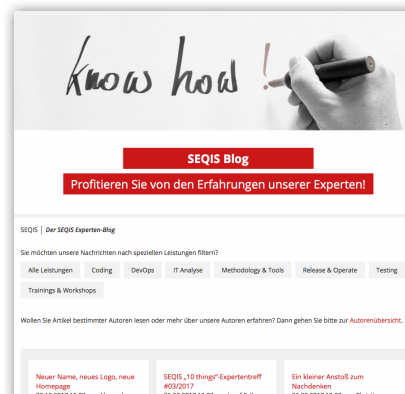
know how!

SEQIS Blog

Profitieren Sie von den Erfahrungen unserer Experten!

SEQIS | Der SEQIS Experten-Blog

Sie möchten unsere Nachrichten nach speziellen Leistungen filtern?

Alle Leistungen | Coding | DevOps | IT Analyse | Methodology & Tools | Release & Operate | Testing | Trainings & Workshops

Wollen Sie Artikel bestimmter Autoren lesen oder mehr über unsere Autoren erfahren? Dann gehen Sie bitte zur Autorenübersicht.

Neuer Name, neues Logo, neue Homepage

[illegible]

SEQIS „10 things"-Expertentreff #03/2017

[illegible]

Ein kleiner Anstoß zum Nachdenken

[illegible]